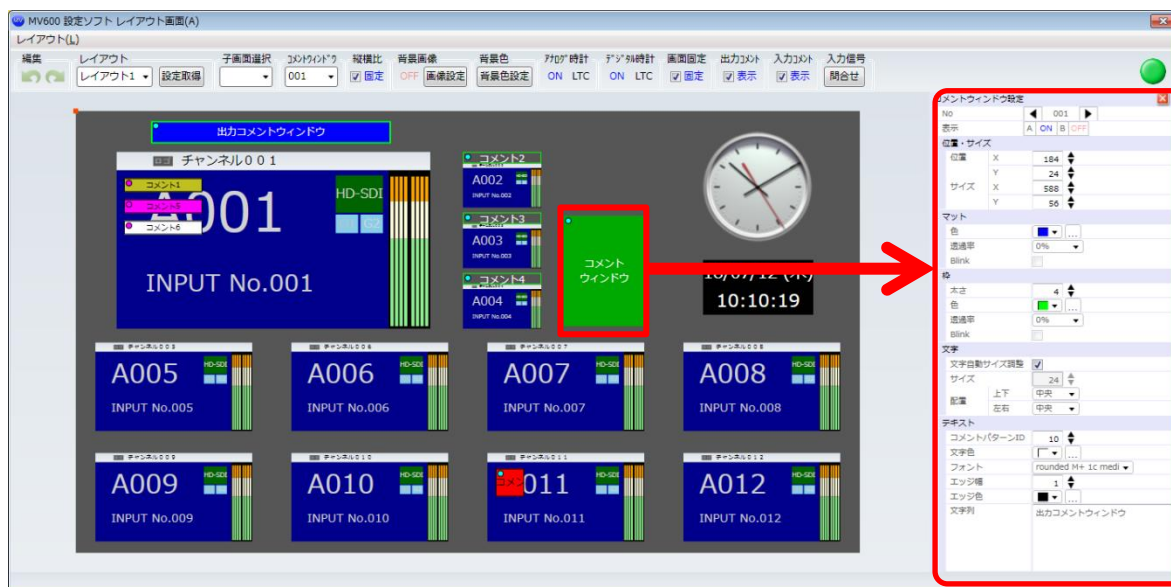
MV600 設定ソフト レイアウト画面(A)

レイアウト(L)

編集 レイアウト 子画面選択 ｺﾒﾝﾄｳｨﾝﾄﾞｳ 縦横比 背景画像 背景色 ｱﾅﾛｸﾞ時計 ﾃﾞｼﾞﾀﾙ時計 画面固定 出力ｺﾒﾝﾄ 入力ｺﾒﾝﾄ 入力信号

レイアウト1 設定取得 001 固定 OFF 画像設定 背景色設定 ON LTC ON LTC 固定 表示 表示 問合せ

出力コメントウィンドウ

チャンネル001

コメント1
コメント5
コメント6

A001

HD-SDI

INPUT No.001

コメント2
A002
INPUT No.002

コメント3
A003
INPUT No.003

コメント4
A004
INPUT No.004

コメント
ウィンドウ

16/07/12 (火)
10:10:19

チャンネル005
A005
INPUT No.005

チャンネル006
A006
INPUT No.006

チャンネル007
A007
INPUT No.007

チャンネル008
A008
INPUT No.008

チャンネル009
A009
INPUT No.009

チャンネル010
A010
INPUT No.010

チャンネル011
コメ 011
INPUT No.011

チャンネル012
A012
INPUT No.012

コメントウィンドウ設定
No 001
表示 A ON B OFF
位置・サイズ
位置 X 184
Y 24
サイズ X 588
Y 56
マット
色
透過率 0%
Blink
枠
太さ 4
色
透過率 0%
Blink
文字
文字自動サイズ調整
サイズ 24
配置 上下 中央
左右 中央
テキスト
コメントパターンID 10
文字色
フォント rounded M+ 1c medi
エッジ幅 1
エッジ色
文字列 出力コメントウィンドウ